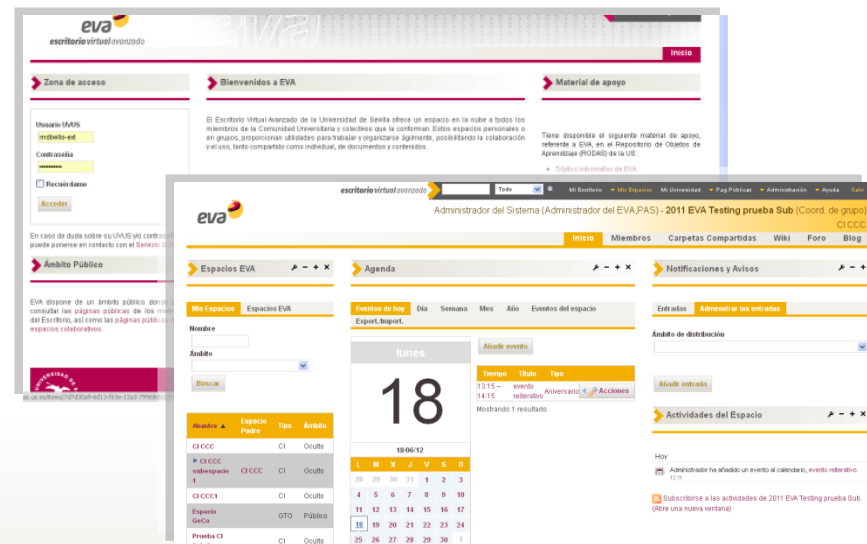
eva
escritorio virtual avanzado
Inicio

Zona de acceso
Usuario UVUS
mdbello-ext
Contraseña
••••••••
Recuérdame
Acceder

En caso de duda sobre su UVUS y/o contraseña puede ponerse en contacto con el Servicio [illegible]

Ámbito Público
EVA dispone de un ámbito público donde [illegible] consultar las páginas públicas de los miembros del Escritorio, así como las páginas públicas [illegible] espacios colaborativos.

Bienvenidos a EVA
El Escritorio Virtual Avanzado de la Universidad de Sevilla ofrece un espacio en la nube a todos los miembros de la Comunidad Universitaria y colectivos que la conforman. Estos espacios personales o en grupos, proporcionan utilidades para trabajar y organizarse ágilmente, posibilitando la colaboración y el uso, tanto compartido como individual, de documentos y contenidos.

Material de apoyo
Tiene disponible el siguiente material de apoyo, referente a EVA, en el Repositorio de Objetos de Aprendizaje (RODAS) de la US:
Trípticos informativos de EVA

escritorio virtual avanzado
Todo
Mi Escritorio
Mis Espacios
Mi Universidad
Pag Públicas
Administración
Ayuda
Salir

eva
Administrador del Sistema (Administrador del EVA,PAS) - 2011 EVA Testing prueba Sub (Coord. de grupo)
CI CCC
Inicio
Miembros
Carpetas Compartidas
Wiki
Foro
Blog

Espacios EVA
Mis Espacios
Espacios EVA
Nombre
Ámbito
Buscar

| Nombre ▲ | Espacio Padre | Tipo | Ámbito |
|---|---|---|---|
| CI CCC | | CI | Oculto |
| ▸ CI CCC subespacio 1 | CI CCC | CI | Oculto |
| CI CCC1 | | CI | Oculto |
| Espacio GeCo | | GTO | Público |
| Prueba CI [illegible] | | CI | Oculto |

Agenda
Eventos de hoy
Día
Semana
Mes
Año
Eventos del espacio
Export./Import.
lunes
18
18/06/12
Añadir evento

| L | M | X | J | V | S | D |
|---|---|---|---|---|---|---|
| 28 | 29 | 30 | 31 | 1 | 2 | 3 |
| 4 | 5 | 6 | 7 | 8 | 9 | 10 |
| 11 | 12 | 13 | 14 | 15 | 16 | 17 |
| 18 | 19 | 20 | 21 | 22 | 23 | 24 |
| 25 | 26 | 27 | 28 | 29 | 30 | 1 |

| Tiempo | Título | Tipo |
|---|---|---|
| 13:15 – 14:15 | evento reiterativo | Aniversario |

Acciones
Mostrando 1 resultado.

Notificaciones y Avisos
Entradas
Administrar las entradas
Ámbito de distribución
Añadir entrada

Actividades del Espacio
Hoy
Administrador ha añadido un evento al calendario, evento reiterativo.
13:11
Subscribirse a las actividades de 2011 EVA Testing prueba Sub. (Abre una nueva ventana)